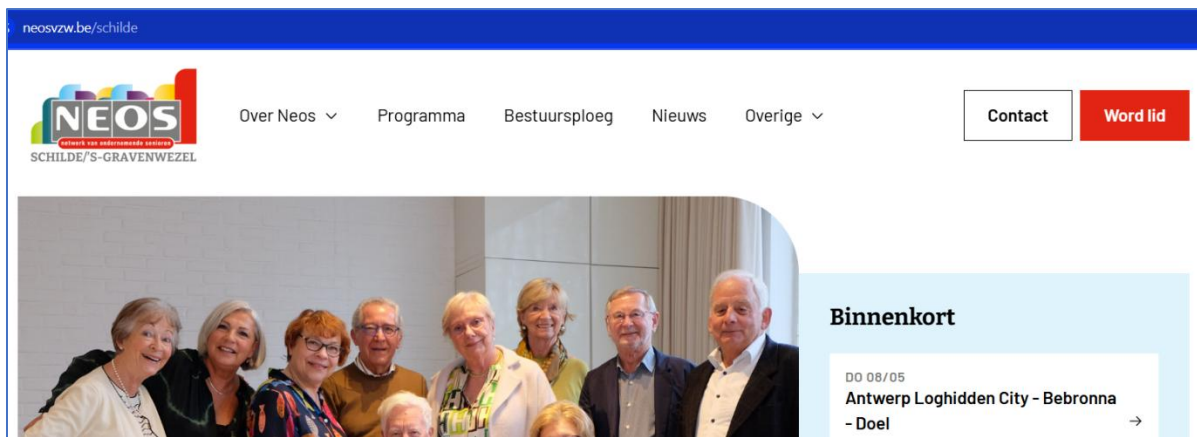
neosvzw.be/schilde

NEOS
netwerk van ondernemende senioren
SCHILDE/'S-GRAVENWEZEL

Over Neos
Programma
Bestuursploeg
Nieuws
Overige

Contact
Word lid

Binnenkort

DO 08/05
Antwerp Loghidden City - Bebronna - Doel
→